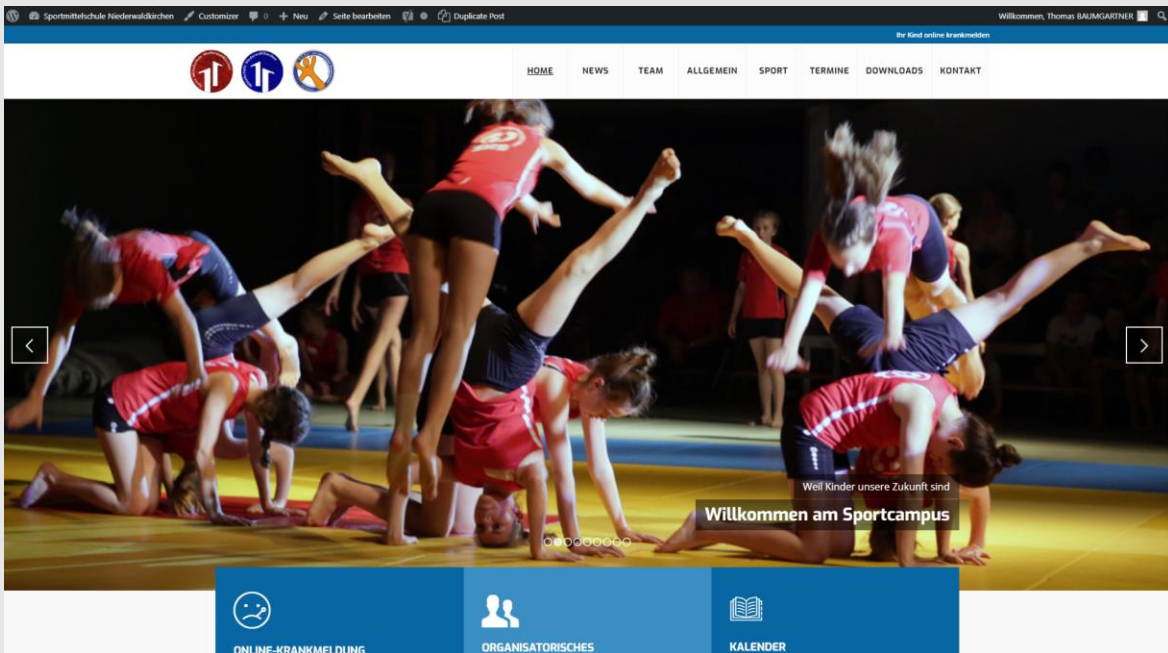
Sportmittelschule Niederwaldkirchen Customizer 0 Neu Seite bearbeiten Duplicate Post

Willkommen, Thomas BAUMGARTNER

Ihr Kind online krankmelden

HOME NEWS TEAM ALLGEMEIN SPORT TERMINE DOWNLOADS KONTAKT

Weil Kinder unsere Zukunft sind

Willkommen am Sportcampus

ONLINE-KRANKMELDUNG

ORGANISATORISCHES

KALENDER